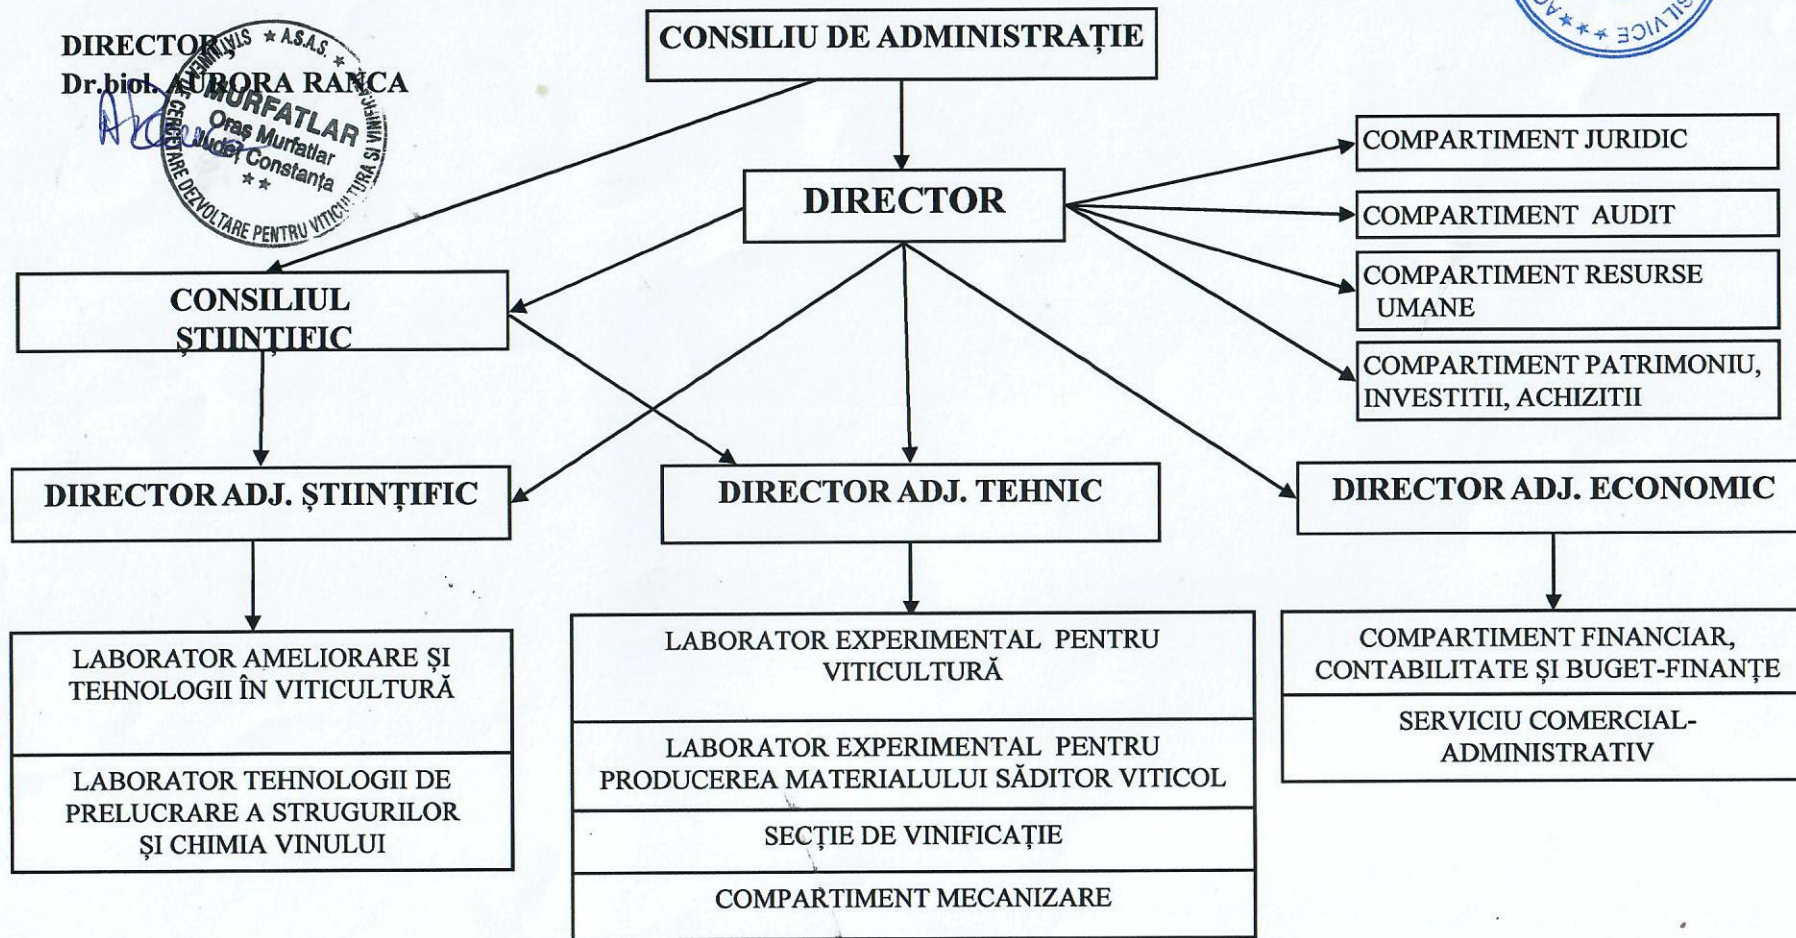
DIRECTOR,
Dr.biol. AURORA RANCA

A.S.A.S. MURFATLAR Oraş Murfatlar Judeţ Constanţa CERCETARE DEZVOLTARE PENTRU VITICULTURĂ ŞI VINIFICAŢIE

SILVICE

CONSILIU DE ADMINISTRAŢIE

DIRECTOR

CONSILIUL ŞTIINŢIFIC

COMPARTIMENT JURIDIC

COMPARTIMENT AUDIT

COMPARTIMENT RESURSE UMANE

COMPARTIMENT PATRIMONIU, INVESTITII, ACHIZITII

DIRECTOR ADJ. ŞTIINŢIFIC

DIRECTOR ADJ. TEHNIC

DIRECTOR ADJ. ECONOMIC

LABORATOR AMELIORARE ŞI TEHNOLOGII ÎN VITICULTURĂ

LABORATOR TEHNOLOGII DE PRELUCRARE A STRUGURILOR ŞI CHIMIA VINULUI

LABORATOR EXPERIMENTAL PENTRU VITICULTURĂ

LABORATOR EXPERIMENTAL PENTRU PRODUCEREA MATERIALULUI SĂDITOR VITICOL

SECŢIE DE VINIFICAŢIE

COMPARTIMENT MECANIZARE

COMPARTIMENT FINANCIAR, CONTABILITATE ŞI BUGET-FINANŢE

SERVICIU COMERCIAL-ADMINISTRATIV